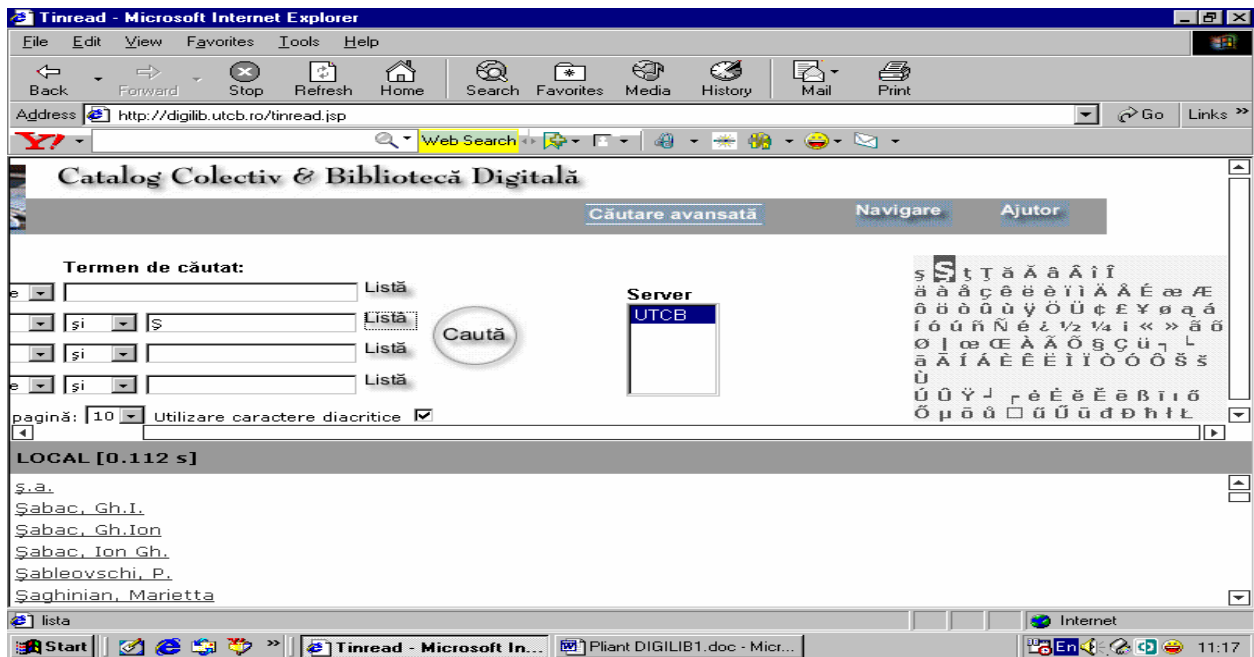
Tinread - Microsoft Internet Explorer

File Edit View Favorites Tools Help

Back Forward Stop Refresh Home Search Favorites Media History Mail Print

Address http://digilib.utcb.ro/tinread.jsp Go Links

Web Search

Catalog Colectiv & Bibliotecă Digitală

Căutare avansată Navigare Ajutor

Termen de căutat:

Listă

şi Ş Listă

şi Listă Caută

şi Listă

Server

UTCB

pagină: 10 Utilizare caractere diacritice

ş Ş ţ Ţ ă Ă â Â î Î
ä à å ç ê ë è ï î Ä Å É æ Æ
ô ö ò û ù ÿ Ö Ü ¢ £ ¥ ø ą á
í ó ú ñ Ñ é ¿ ½ ¼ i « » ã õ
Ø | œ Œ À Ã Õ § Ç ü
ā Ā Í Á È Ê Ë Ì Ï Ò Ó Ô Š š
Ù
Ú Û Ÿ ė Ė ě Ě ē ß ī ı ő
Ő µ ō ū ű Ű ū đ Đ ħ ł Ł

LOCAL [0.112 s]

ş.a.
Şabac, Gh.I.
Şabac, Gh.Ion
Şabac, Ion Gh.
Şableovschi, P.
Şaghinian, Marietta

lista Internet

Start Tinread - Microsoft In... Pliant DIGILIB1.doc - Micr... En 11:17